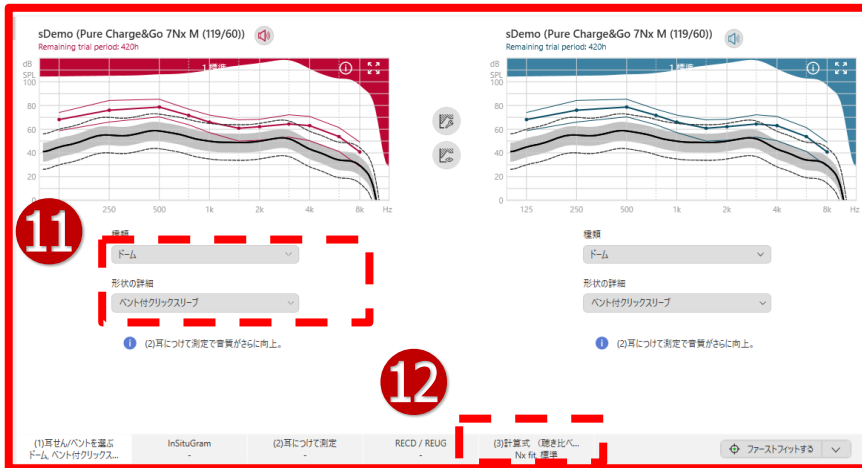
sDemo (Pure Charge&Go 7Nx M (119/60))
Remaining trial period: 420h

dB SPL
100
80
60
40
20

1 標準

250
500
1k
2k
4k
8k
Hz

11

種類
ドーム

形状の詳細
ベント付クリックスリーブ

(2)耳につけて測定で音質がさらに向上。

sDemo (Pure Charge&Go 7Nx M (119/60))
Remaining trial period: 420h

dB SPL
100
80
60
40
20

1 標準

125
250
500
1k
2k
4k
8k
Hz

種類
ドーム

形状の詳細
ベント付クリックスリーブ

(2)耳につけて測定で音質がさらに向上。

12

(1)耳せん/ベントを選ぶ
ドーム ベント付クリックス...

InSituGram
-

(2)耳につけて測定
-

RECD / REUG
-

(3)計算式 (聴き比べ...
Nx fit 標準

ファーストフィットする